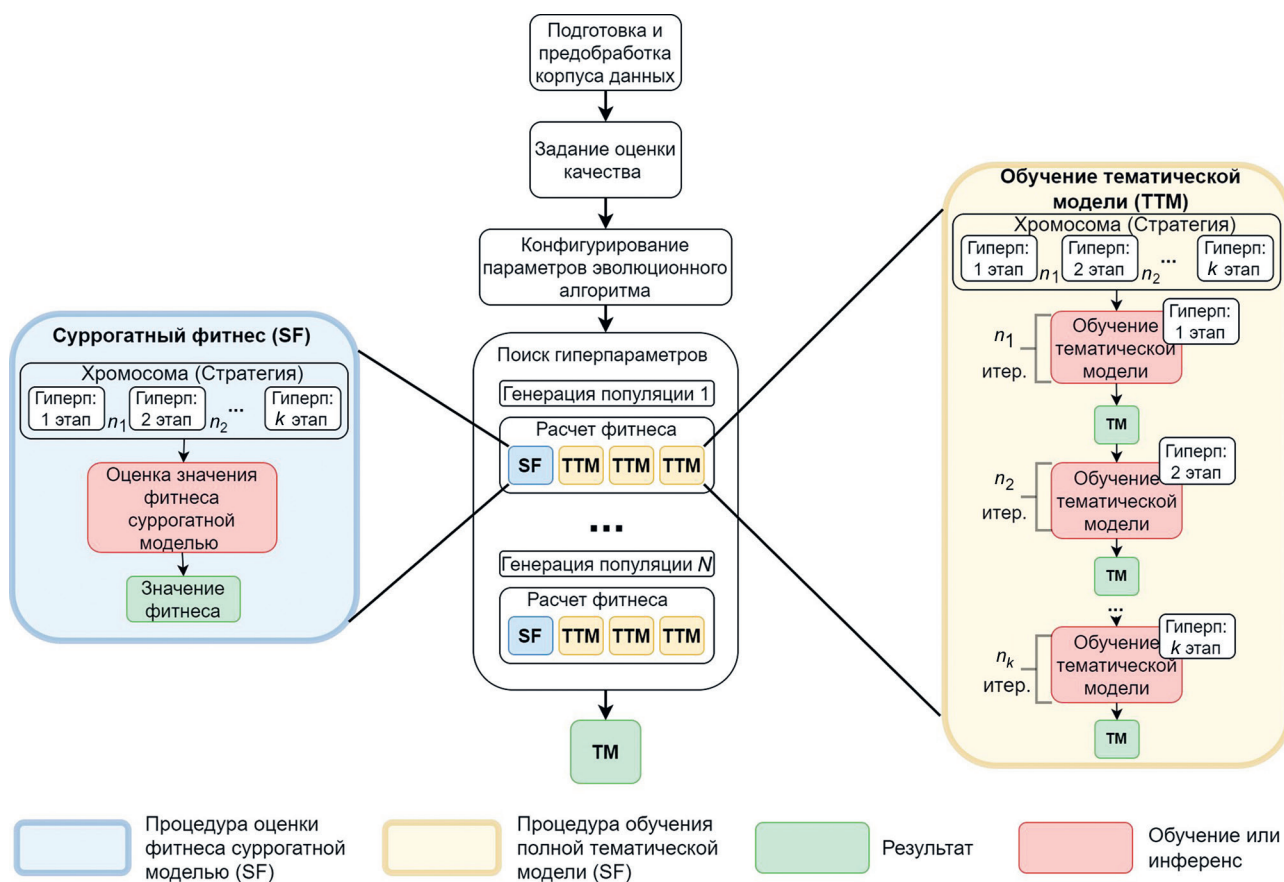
Подготовка и предобработка корпуса данных

Задание оценки качества

Конфигурирование параметров эволюционного алгоритма

Поиск гиперпараметров

Генерация популяции 1

Расчет фитнеса

SF TTM TTM TTM

...

Генерация популяции $N$

Расчет фитнеса

SF TTM TTM TTM

TM

Суррогатный фитнес (SF)

Хромосома (Стратегия)

Гиперп: 1 этап $n_1$ Гиперп: 2 этап $n_2$ ... Гиперп: $k$ этап

Оценка значения фитнеса суррогатной моделью

Значение фитнеса

Обучение тематической модели (TTM)

Хромосома (Стратегия)

Гиперп: 1 этап $n_1$ Гиперп: 2 этап $n_2$ ... Гиперп: $k$ этап

$n_1$ итер.

Обучение тематической модели

Гиперп: 1 этап

TM

$n_2$ итер.

Обучение тематической модели

Гиперп: 2 этап

TM

...

$n_k$ итер.

Обучение тематической модели

Гиперп: $k$ этап

TM

Процедура оценки фитнеса суррогатной моделью (SF)

Процедура обучения полной тематической модели (SF)

Результат

Обучение или инференс